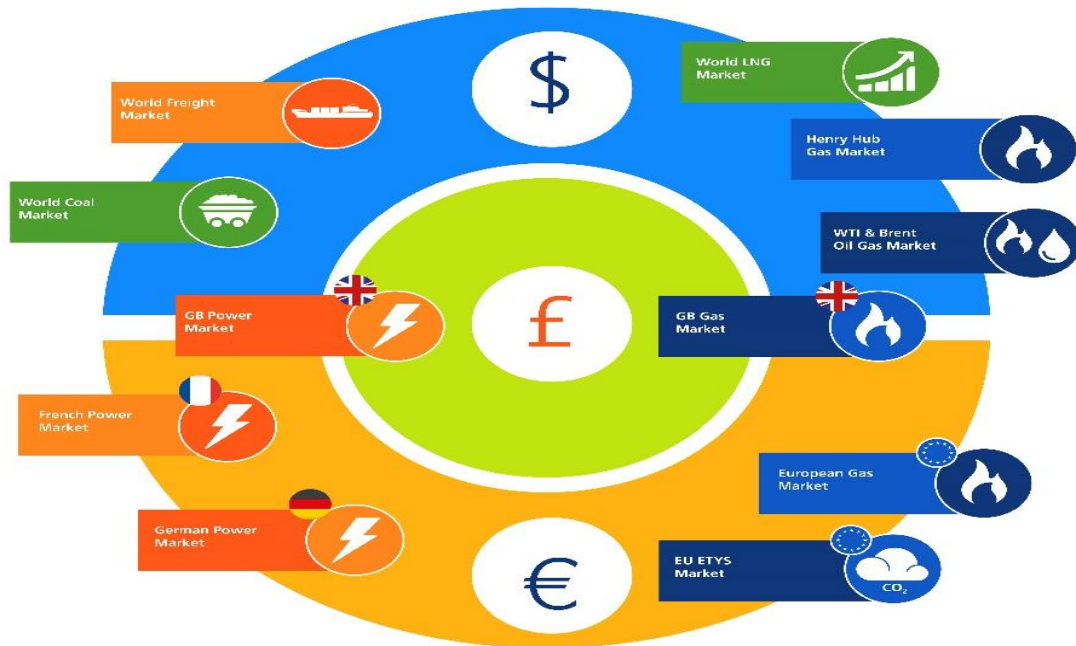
$

World LNG Market

World Freight Market

Henry Hub Gas Market

World Coal Market

WTI & Brent Oil Gas Market

GB Power Market

£

GB Gas Market

French Power Market

European Gas Market

German Power Market

€

EU ETYS Market

$CO_2$